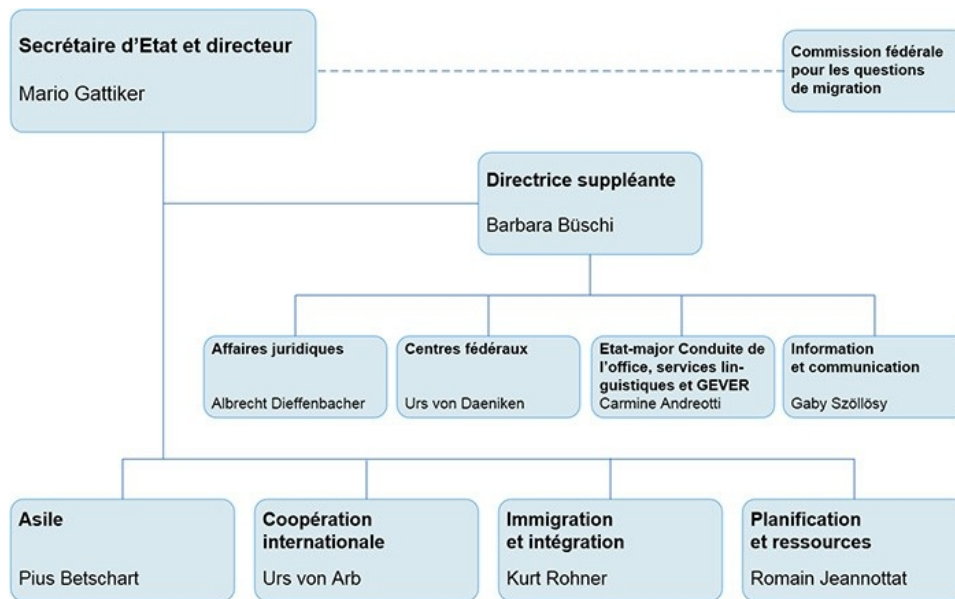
Secrétaire d'Etat et directeur

Mario Gattiker

Commission fédérale pour les questions de migration

Directrice suppléante

Barbara Büschi

Affaires juridiques

Albrecht Dieffenbacher

Centres fédéraux

Urs von Daeniken

Etat-major Conduite de l'office, services linguistiques et GEVER

Carmine Andreotti

Information et communication

Gaby Szöllösy

Asile

Pius Betschart

Coopération internationale

Urs von Arb

Immigration et intégration

Kurt Rohner

Planification et ressources

Romain Jeannottat